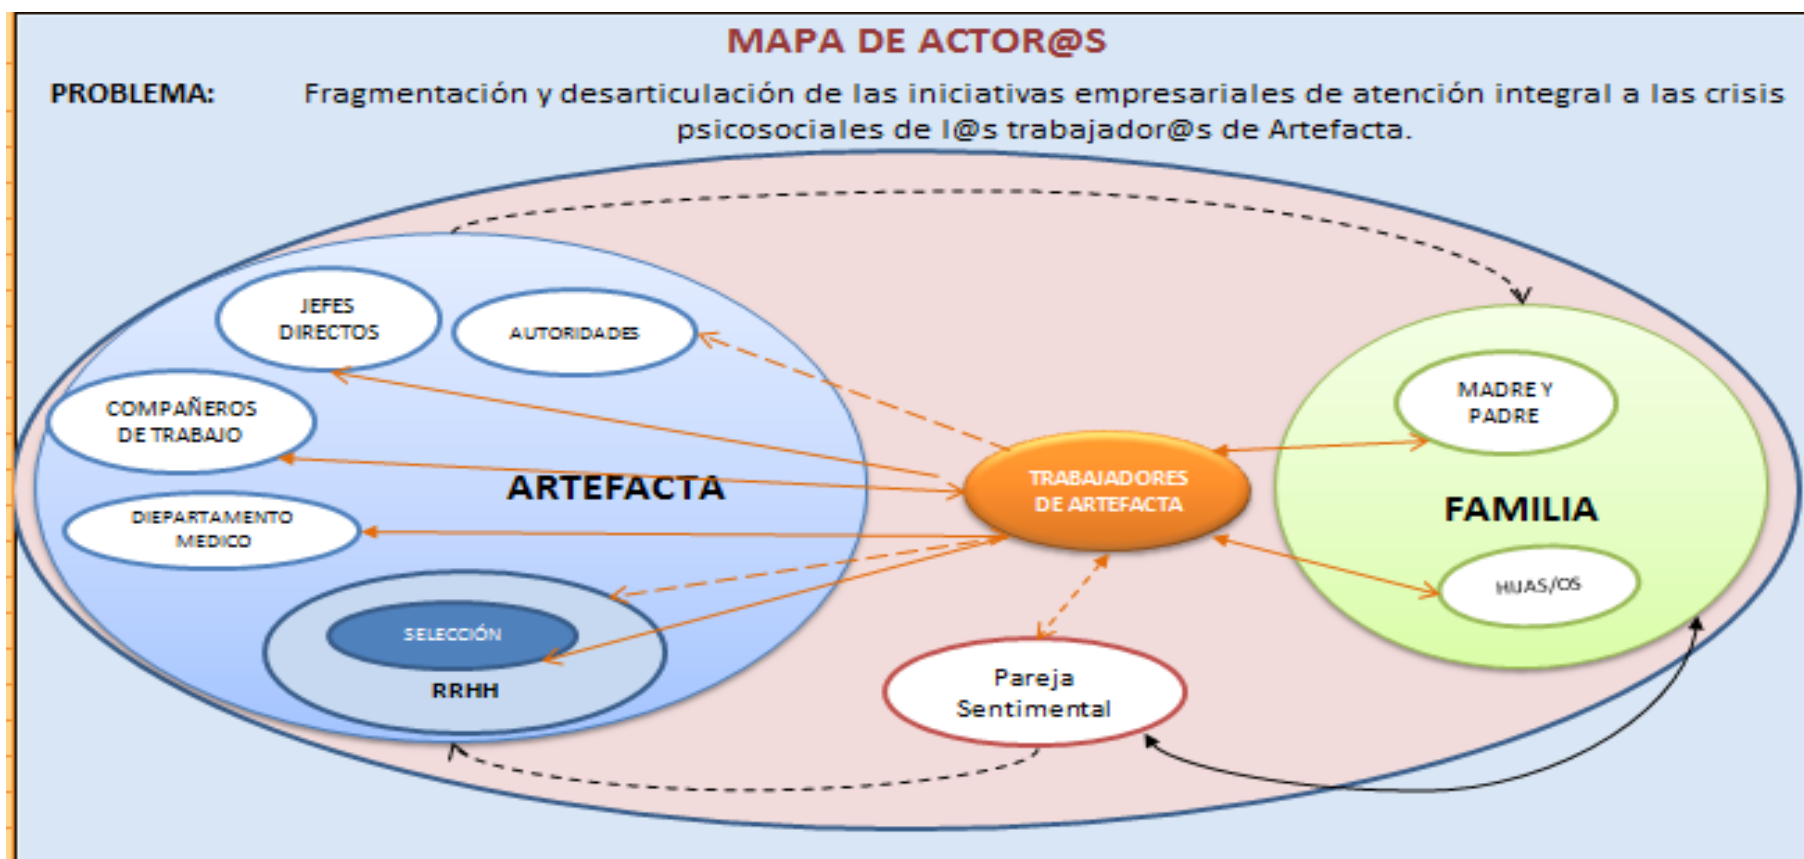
MAPA DE ACTOR@S

PROBLEMA: Fragmentación y desarticulación de las iniciativas empresariales de atención integral a las crisis psicosociales de l@s trabajador@s de Artefacta.

JEFES DIRECTOS

AUTORIDADES

COMPAÑEROS DE TRABAJO

ARTEFACTA

DIEPARTAMENTO MEDICO

SELECCIÓN

RRHH

TRABAJADORES DE ARTEFACTA

Pareja Sentimental

MADRE Y PADRE

FAMILIA

HIJAS/OS